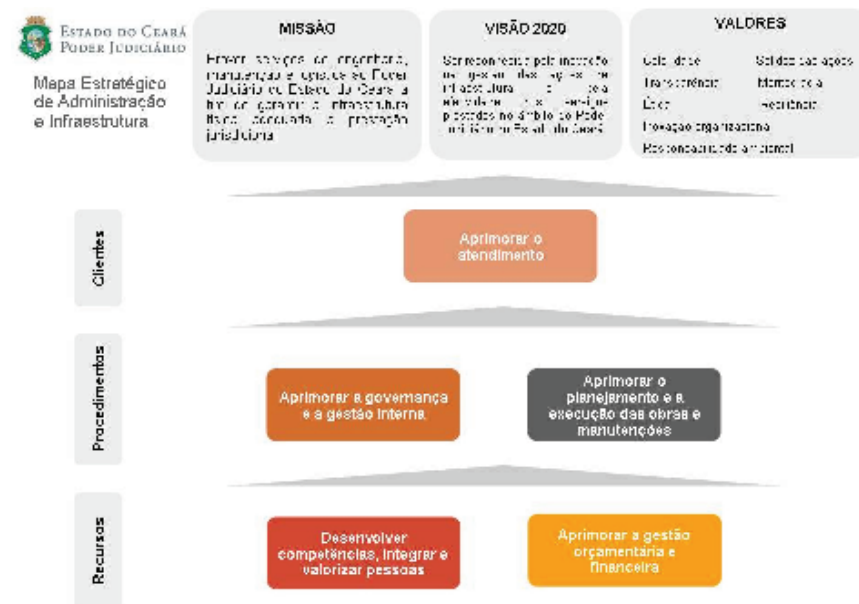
Estado do Ceará
Poder Judiciário

Mapa Estratégico de Administração e Infraestrutura

MISSÃO

Prestar serviços de engenharia, manutenção e apoio ao Poder Judiciário do Estado do Ceará a fim de garantir a infraestrutura física adequada à prestação jurisdicional.

VISÃO 2020

Ser reconhecido pela inovação na gestão das ações de infraestrutura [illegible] e pela efetividade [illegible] serviços prestados no âmbito do Poder Judiciário do Estado do Ceará.

VALORES

Qualidade
Transparência
Ética
Inovação organizacional
Responsabilidade ambiental
Solidez das ações
Meritocracia
Eficiência

Clientes

Aprimorar o atendimento

Procedimentos

Aprimorar a governança e a gestão interna

Aprimorar o planejamento e a execução das obras e manutenções

Recursos

Desenvolver competências, integrar e valorizar pessoas

Aprimorar a gestão orçamentária e financeira